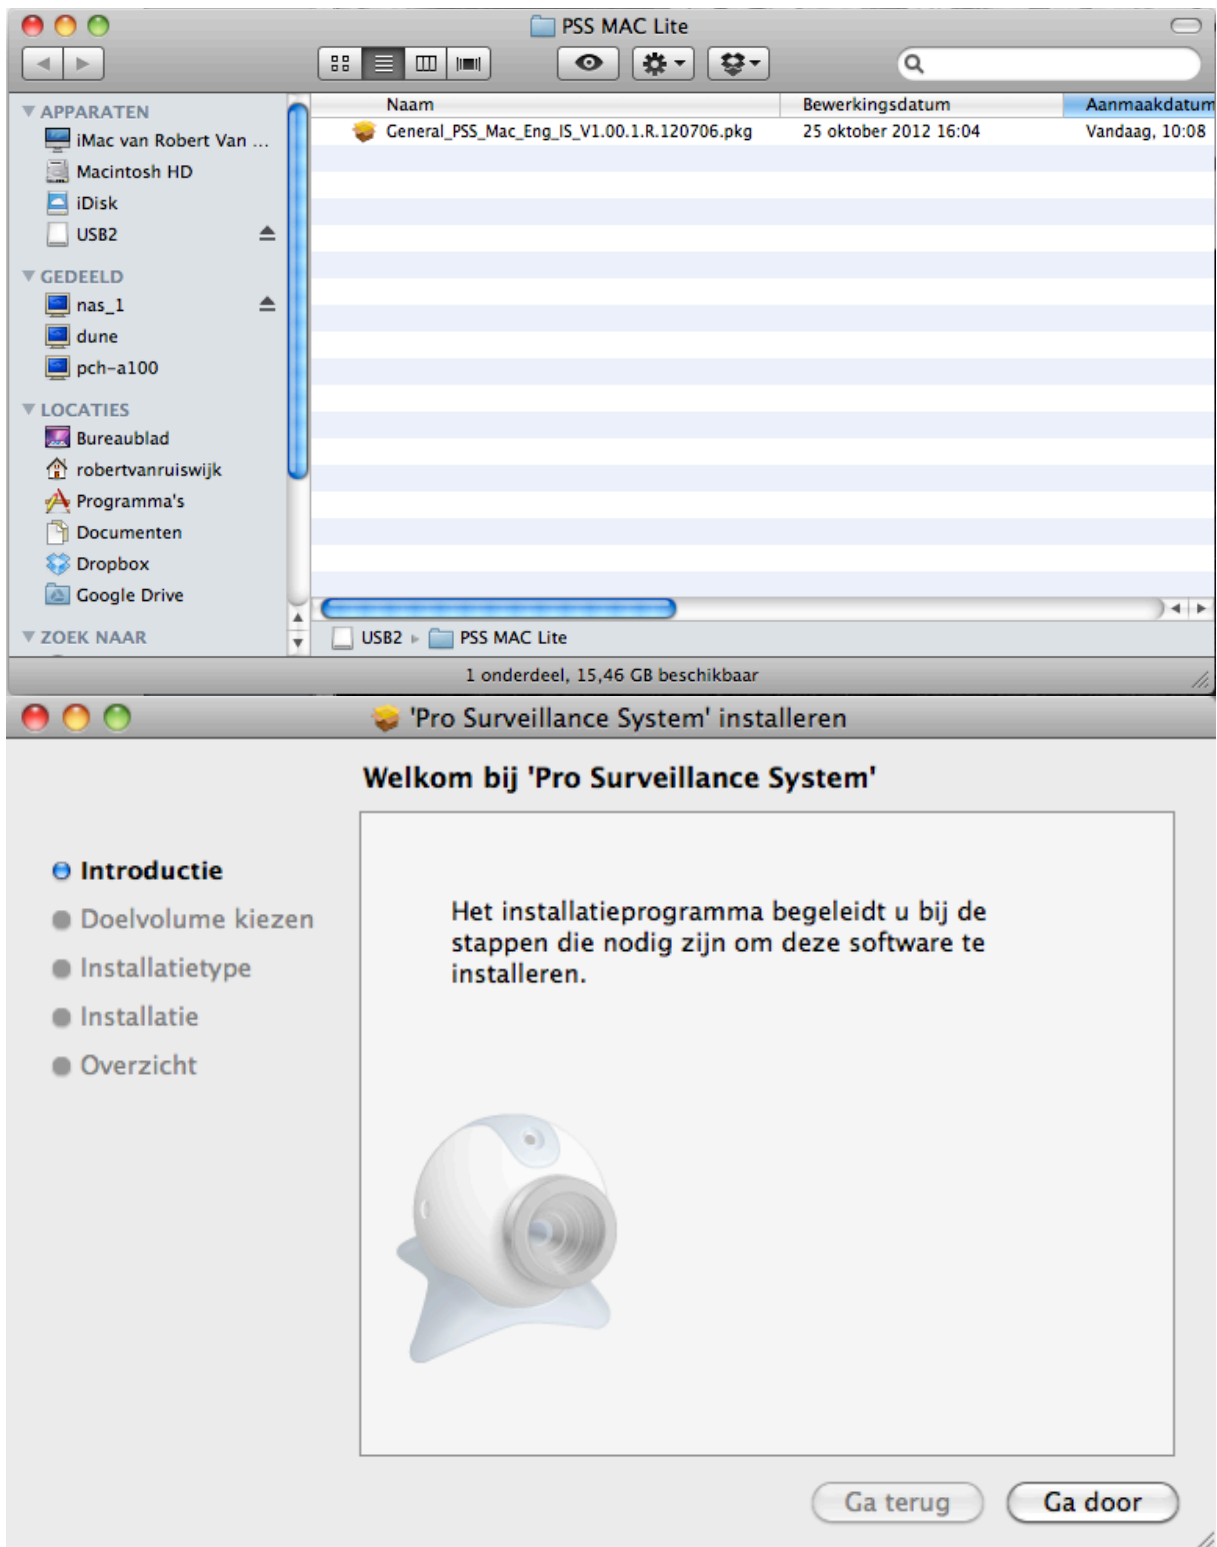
PSS MAC Lite

APPARATEN
iMac van Robert Van ...
Macintosh HD
iDisk
USB2
GEDEELD
nas_1
dune
pch-a100
LOCATIES
Bureaublad
robertvanruiswijk
Programma's
Documenten
Dropbox
Google Drive
ZOEK NAAR

| Naam | Bewerkingsdatum | Aanmaakdatum |
|---|---|---|
| General_PSS_Mac_Eng_IS_V1.00.1.R.120706.pkg | 25 oktober 2012 16:04 | Vandaag, 10:08 |

USB2 ▸ PSS MAC Lite

1 onderdeel, 15,46 GB beschikbaar

'Pro Surveillance System' installeren

Welkom bij 'Pro Surveillance System'

Introductie
Doelvolume kiezen
Installatietype
Installatie
Overzicht

Het installatieprogramma begeleidt u bij de stappen die nodig zijn om deze software te installeren.

Ga terug
Ga door